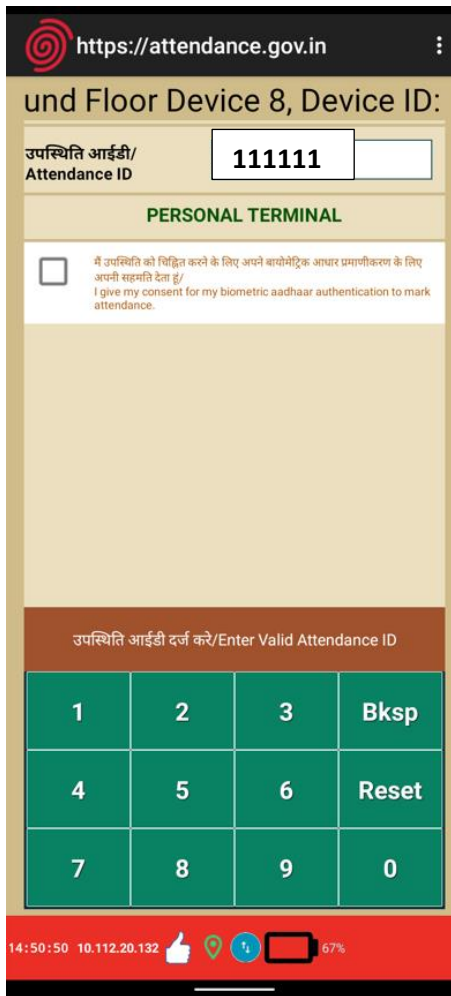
https://attendance.gov.in

und Floor Device 8, Device ID:

उपस्थिति आईडी/
Attendance ID

111111

PERSONAL TERMINAL

मैं उपस्थिति को चिह्नित करने के लिए अपने बायोमेट्रिक आधार प्रमाणीकरण के लिए अपनी सहमति देता हूं/
I give my consent for my biometric aadhaar authentication to mark attendance.

उपस्थिति आईडी दर्ज करे/Enter Valid Attendance ID

| 1 | 2 | 3 | Bksp |
|---|---|---|---|
| 4 | 5 | 6 | Reset |
| 7 | 8 | 9 | 0 |

14:50:50 10.112.20.132 67%